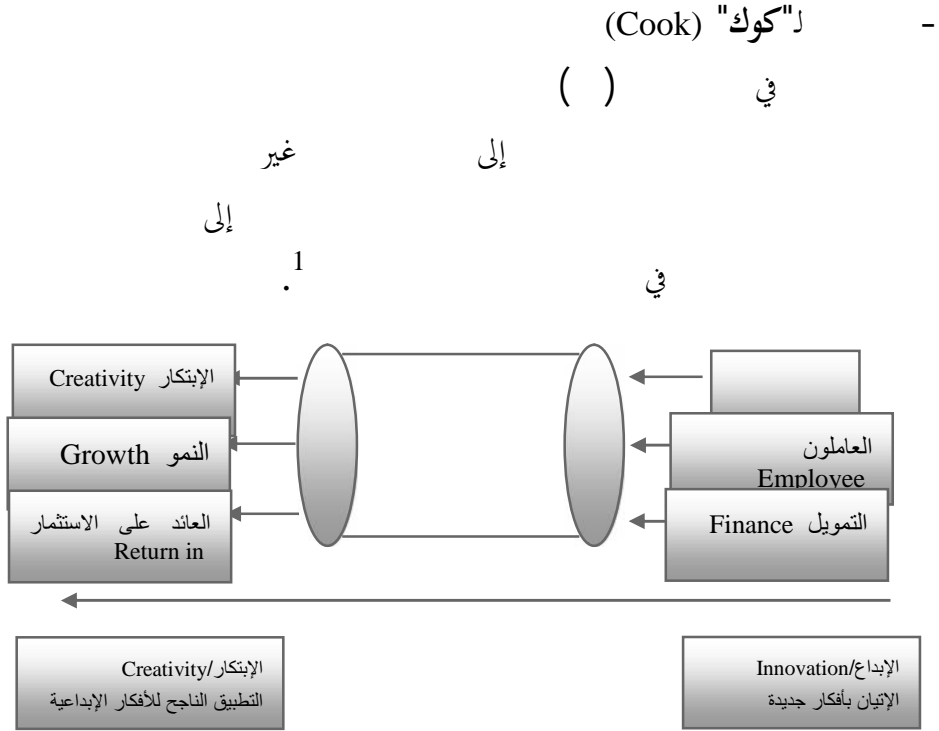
- لـ"كوك" (Cook)

في ( )

إلى غير

إلى

في .$^1$

الإبتكار Creativity

النمو Growth

العائد على الاستثمار Return in

العاملون Employee

التمويل Finance

الإبتكار/Creativity
التطبيق الناجح للأفكار الإبداعية

الإبداع/Innovation
الإتيان بأفكار جديدة